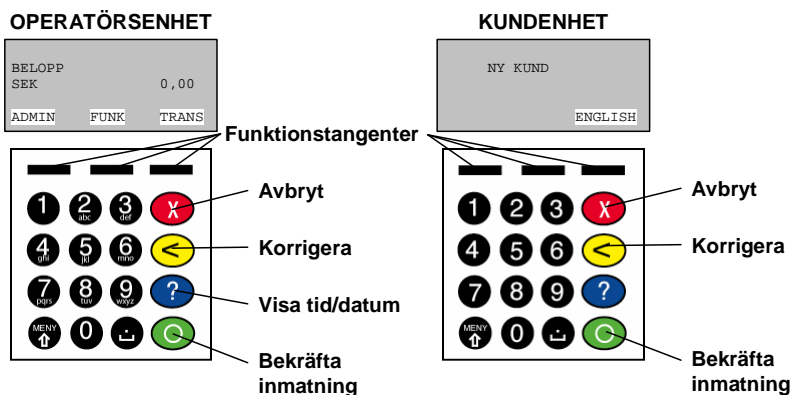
OPERATÖRSENHET

BELOPP
SEK 0,00

ADMIN FUNK TRANS

KUNDENHET

NY KUND

ENGLISH

Funktionstangenter

1 2 abc 3 def X
4 ghi 5 jkl 6 mno <
7 pqrs 8 tuv 9 wxyz ?
MENY 0

Avbryt

Korrigera

Visa tid/datum

Bekräfta inmatning

1 2 3 X
4 5 6 <
7 8 9 ?
MENY 0

Avbryt

Korrigera

Bekräfta inmatning